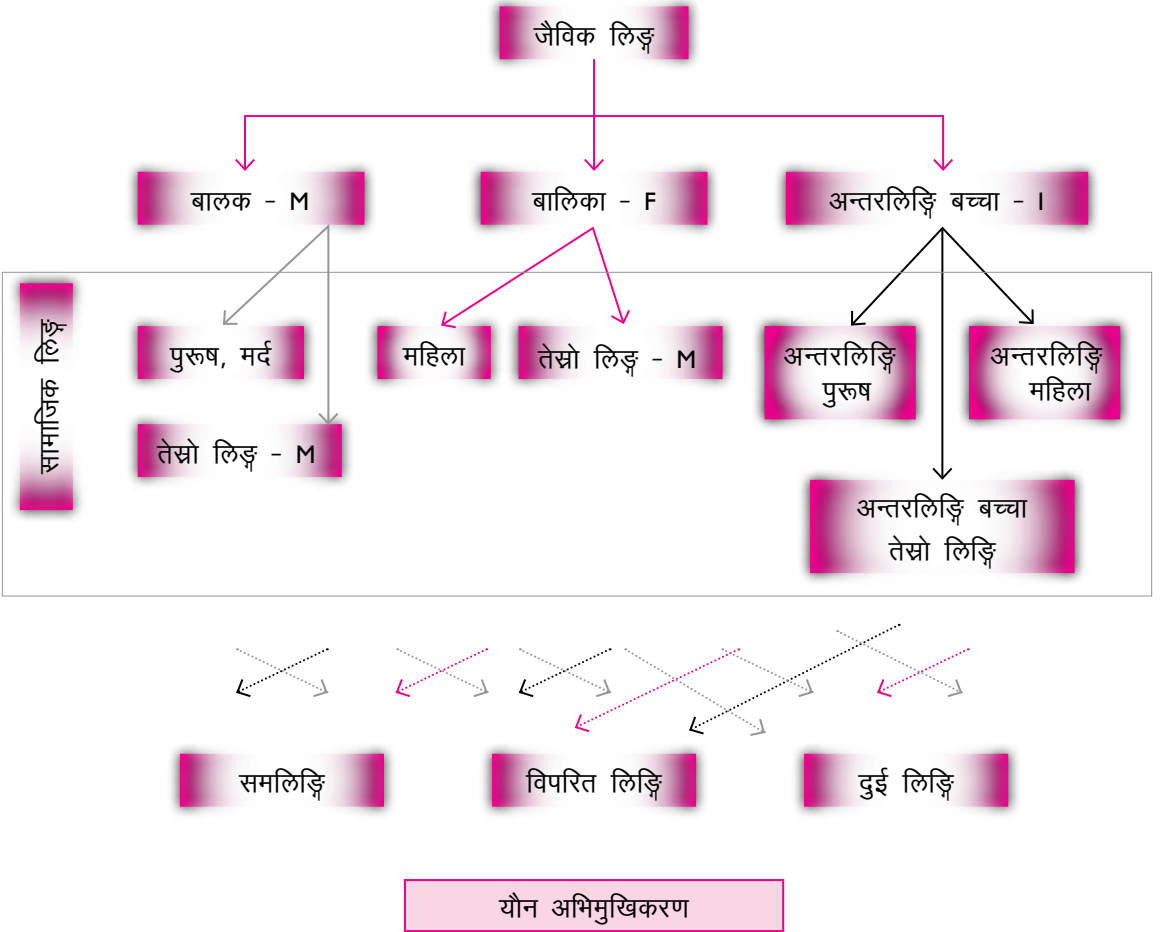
जैविक लिङ्ग

बालक - M

बालिका - F

अन्तरलिङ्गि बच्चा - I

सामाजिक लिङ्ग

पुरूष, मर्द

तेस्रो लिङ्ग - M

महिला

तेस्रो लिङ्ग - M

अन्तरलिङ्गि पुरूष

अन्तरलिङ्गि महिला

अन्तरलिङ्गि बच्चा तेस्रो लिङ्गि

समलिङ्गि

विपरित लिङ्गि

दुई लिङ्गि

यौन अभिमुखिकरण